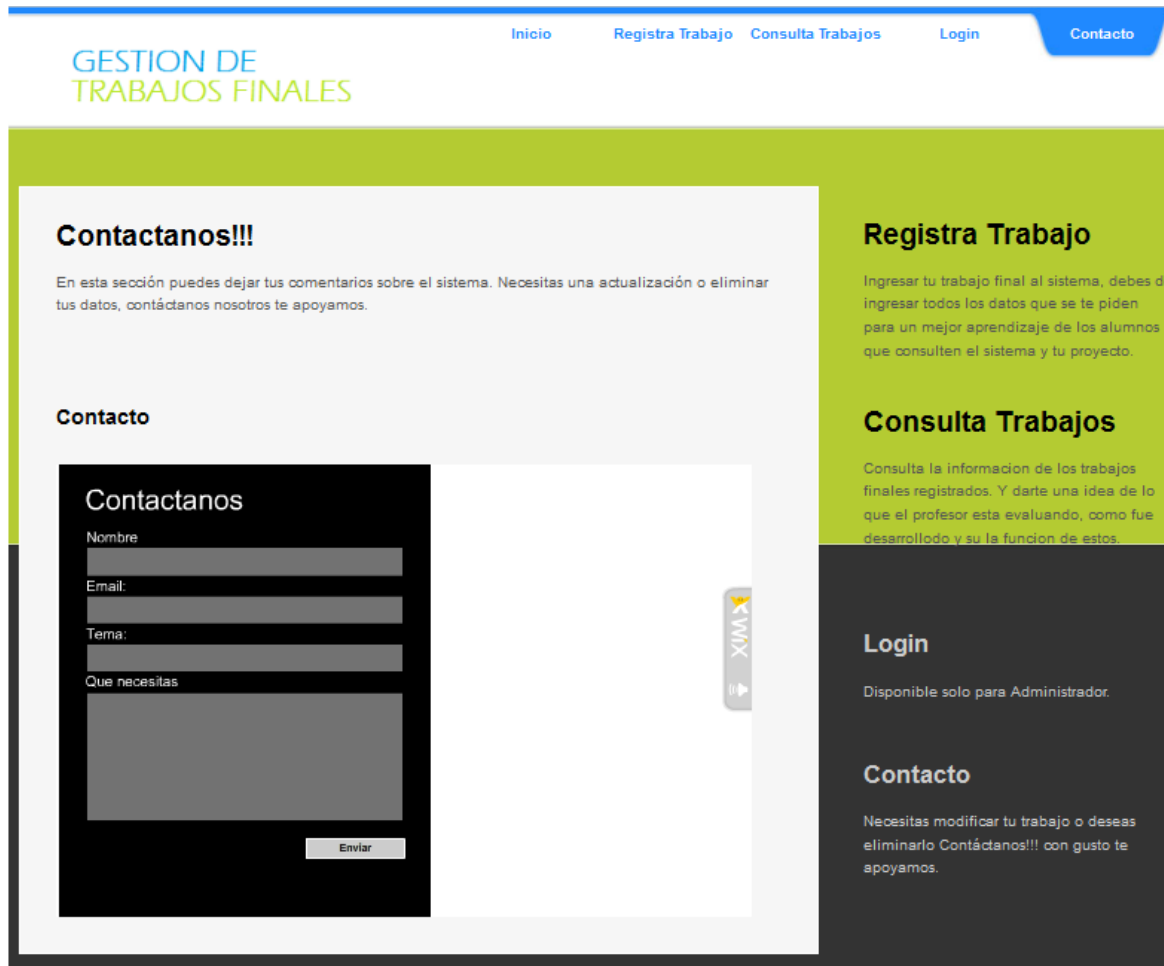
Inicio Registra Trabajo Consulta Trabajos Login Contacto

GESTION DE
TRABAJOS FINALES

Contactanos!!!

En esta sección puedes dejar tus comentarios sobre el sistema. Necesitas una actualización o eliminar tus datos, contáctanos nosotros te apoyamos.

Contacto

Contactanos

Nombre

Email:

Tema:

Que necesitas

Enviar

WIX

Registra Trabajo

Ingresar tu trabajo final al sistema, debes d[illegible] ingresar todos los datos que se te piden para un mejor aprendizaje de los alumnos que consulten el sistema y tu proyecto.

Consulta Trabajos

Consulta la informacion de los trabajos finales registrados. Y darte una idea de lo que el profesor esta evaluando, como fue desarrollodo y su la funcion de estos.

Login

Disponible solo para Administrador.

Contacto

Necesitas modificar tu trabajo o deseas eliminarlo Contáctanos!!! con gusto te apoyamos.